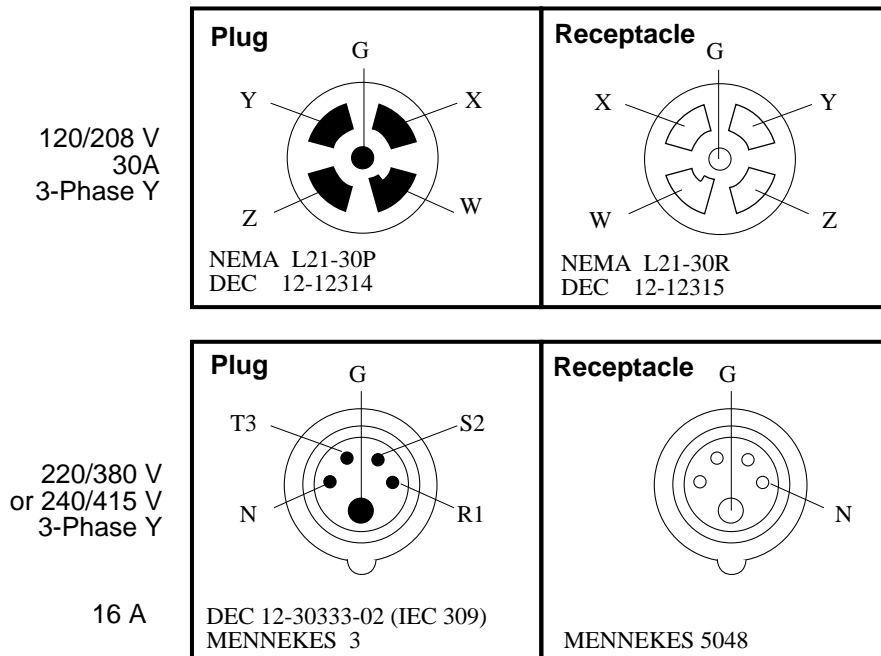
120/208 V
30A
3-Phase Y

| Plug | Receptacle |
|---|---|
| G Y X Z W | G X Y W Z |
| NEMA L21-30P<br>DEC 12-12314 | NEMA L21-30R<br>DEC 12-12315 |

220/380 V
or 240/415 V
3-Phase Y

16 A

| Plug | Receptacle |
|---|---|
| G T3 S2 N R1 | G N |
| DEC 12-30333-02 (IEC 309)<br>MENNEKES 3 | MENNEKES 5048 |